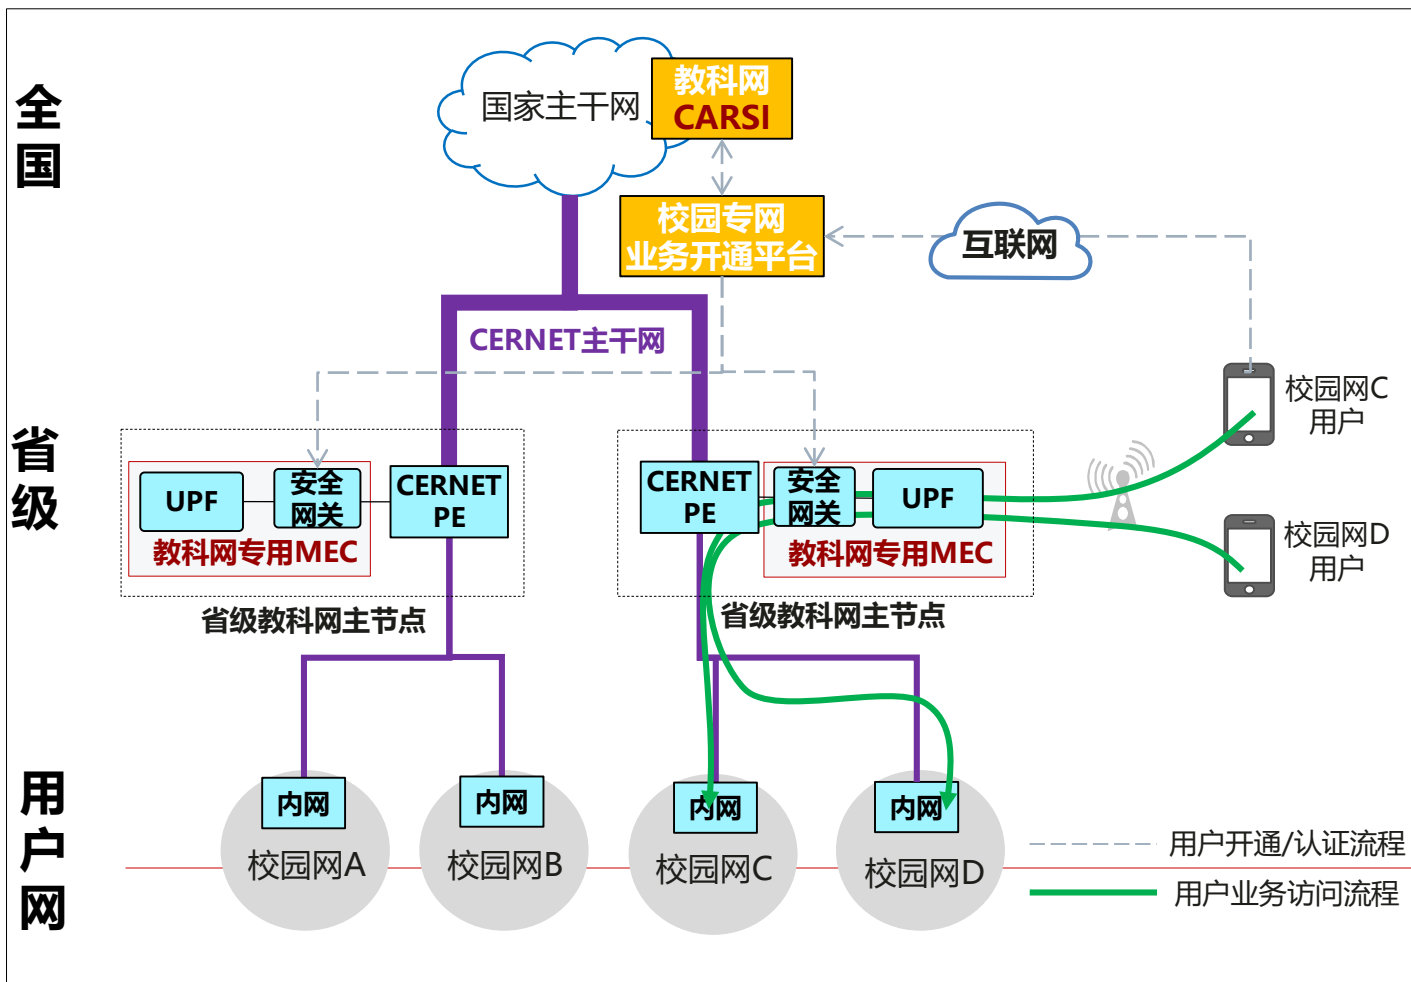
全国

国家主干网

教科网
CARSI

校园专网
业务开通平台

互联网

CERNET主干网

省级

UPF
安全网关
CERNET PE
教科网专用MEC
省级教科网主节点

CERNET PE
安全网关
UPF
教科网专用MEC
省级教科网主节点

校园网C
用户

校园网D
用户

用户网

内网
校园网A

内网
校园网B

内网
校园网C

内网
校园网D

用户开通/认证流程
用户业务访问流程